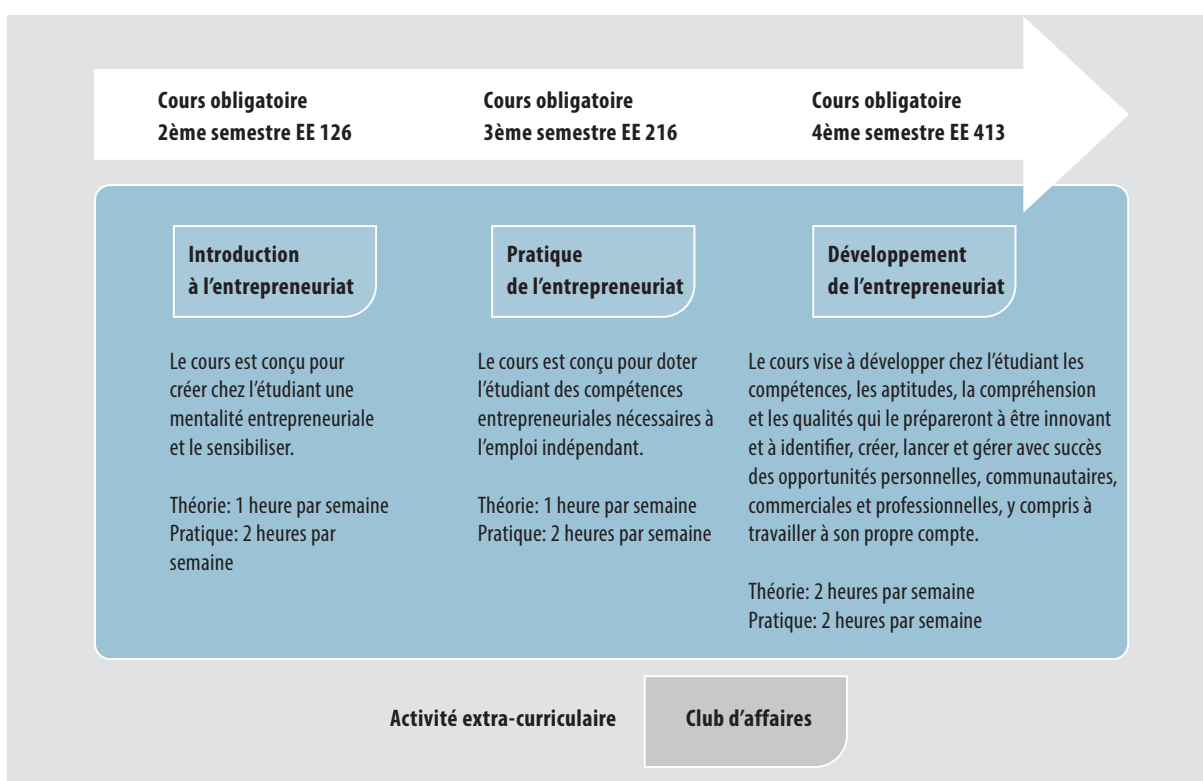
Cours obligatoire
2ème semestre EE 126

Cours obligatoire
3ème semestre EE 216

Cours obligatoire
4ème semestre EE 413

Introduction à l’entrepreneuriat

Le cours est conçu pour créer chez l’étudiant une mentalité entrepreneuriale et le sensibiliser.

Théorie: 1 heure par semaine
Pratique: 2 heures par semaine

Pratique de l’entrepreneuriat

Le cours est conçu pour doter l’étudiant des compétences entrepreneuriales nécessaires à l’emploi indépendant.

Théorie: 1 heure par semaine
Pratique: 2 heures par semaine

Développement de l’entrepreneuriat

Le cours vise à développer chez l’étudiant les compétences, les aptitudes, la compréhension et les qualités qui le prépareront à être innovant et à identifier, créer, lancer et gérer avec succès des opportunités personnelles, communautaires, commerciales et professionnelles, y compris à travailler à son propre compte.

Théorie: 2 heures par semaine
Pratique: 2 heures par semaine

Activité extra-curriculaire

Club d’affaires